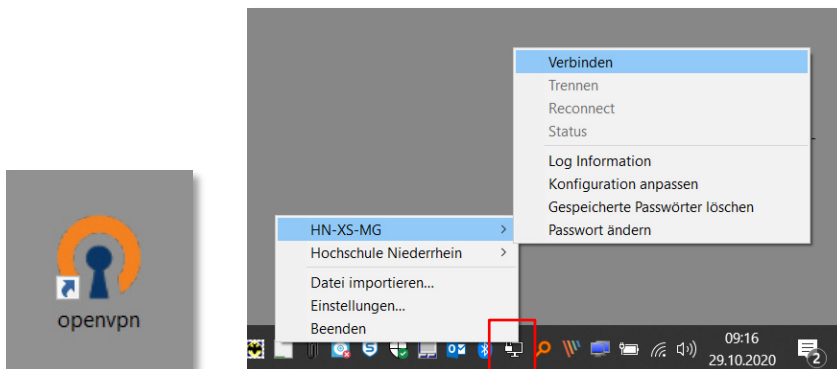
openvpn

Verbinden
Trennen
Reconnect
Status
Log Information
Konfiguration anpassen
Gespeicherte Passwörter löschen
Passwort ändern

HN-XS-MG
Hochschule Niederrhein
Datei importieren...
Einstellungen...
Beenden

09:16
29.10.2020
2